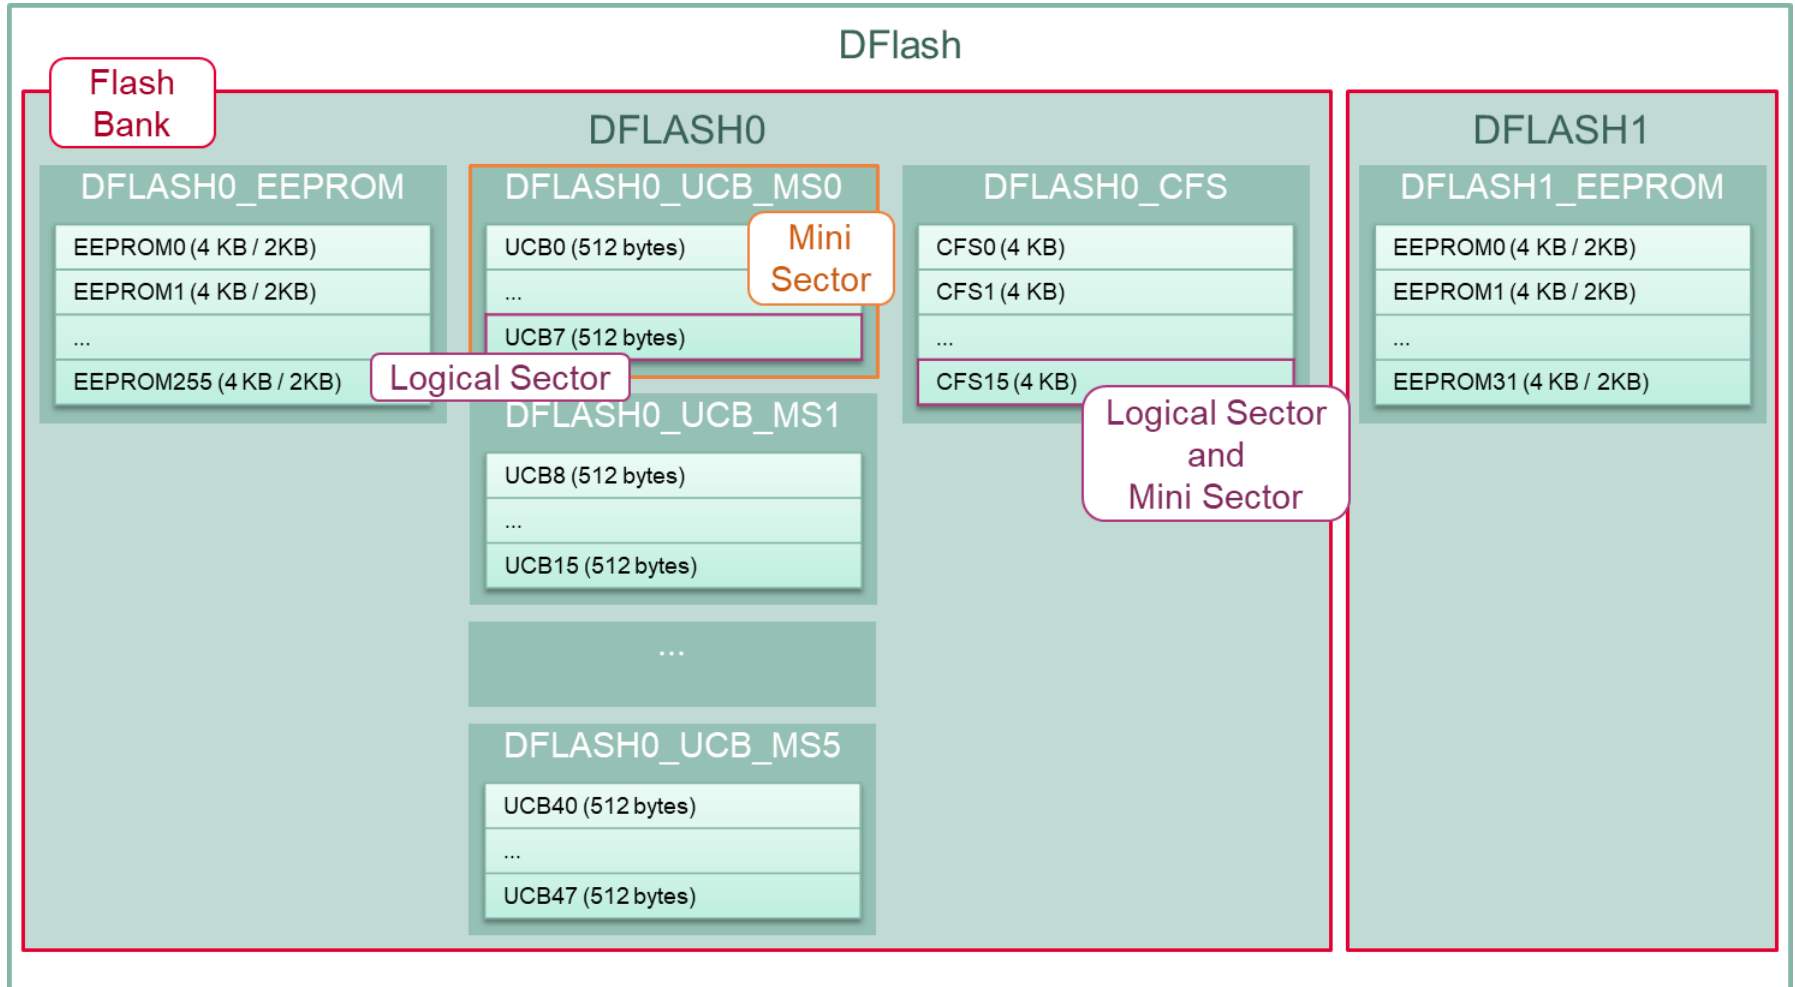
DFlash

Flash Bank

DFLASH0

DFLASH0_EEPROM

EEPROM0 (4 KB / 2KB)

EEPROM1 (4 KB / 2KB)

...

EEPROM255 (4 KB / 2KB)

Logical Sector

DFLASH0_UCB_MS0

UCB0 (512 bytes)

...

UCB7 (512 bytes)

Mini Sector

DFLASH0_UCB_MS1

UCB8 (512 bytes)

...

UCB15 (512 bytes)

...

DFLASH0_UCB_MS5

UCB40 (512 bytes)

...

UCB47 (512 bytes)

DFLASH0_CFS

CFS0 (4 KB)

CFS1 (4 KB)

...

CFS15 (4 KB)

Logical Sector and Mini Sector

DFLASH1

DFLASH1_EEPROM

EEPROM0 (4 KB / 2KB)

EEPROM1 (4 KB / 2KB)

...

EEPROM31 (4 KB / 2KB)